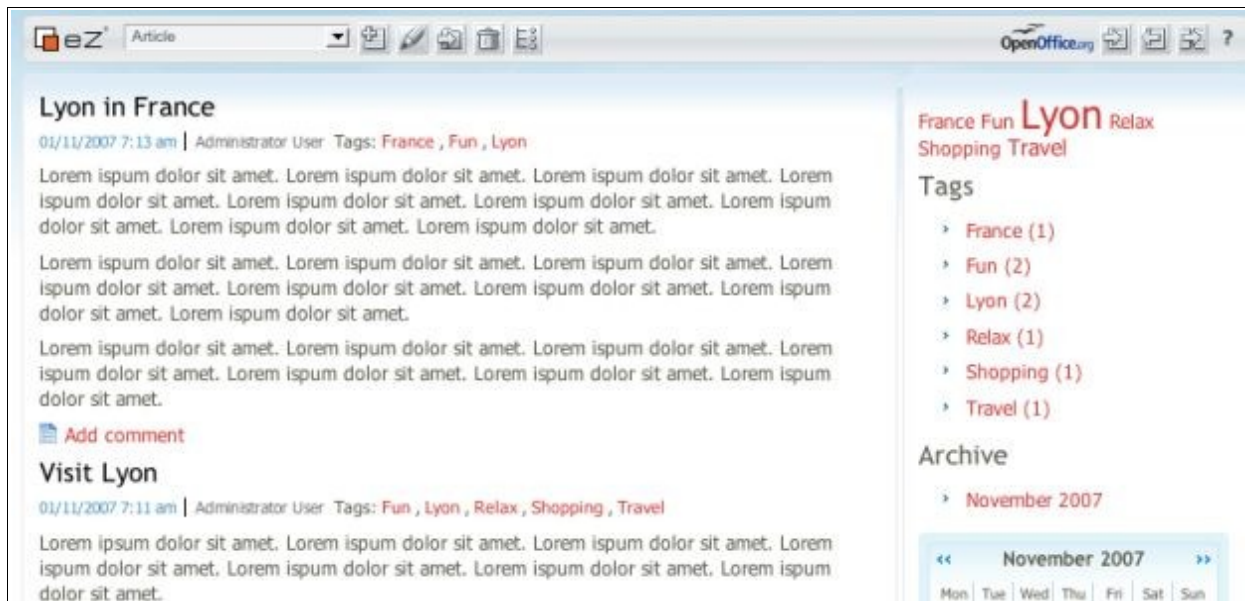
eZ Article

OpenOffice.org ?

Lyon in France

01/11/2007 7:13 am | Administrator User Tags: France , Fun , Lyon

Lorem ispum dolor sit amet. Lorem ispum dolor sit amet. Lorem ispum dolor sit amet. Lorem ispum dolor sit amet. Lorem ispum dolor sit amet. Lorem ispum dolor sit amet. Lorem ispum dolor sit amet. Lorem ispum dolor sit amet. Lorem ispum dolor sit amet.

Lorem ispum dolor sit amet. Lorem ispum dolor sit amet. Lorem ispum dolor sit amet. Lorem ispum dolor sit amet. Lorem ispum dolor sit amet. Lorem ispum dolor sit amet. Lorem ispum dolor sit amet. Lorem ispum dolor sit amet.

Lorem ispum dolor sit amet. Lorem ispum dolor sit amet. Lorem ispum dolor sit amet. Lorem ispum dolor sit amet. Lorem ispum dolor sit amet. Lorem ispum dolor sit amet. Lorem ispum dolor sit amet.

Add comment

Visit Lyon

01/11/2007 7:11 am | Administrator User Tags: Fun , Lyon , Relax , Shopping , Travel

Lorem ipsum dolor sit amet. Lorem ispum dolor sit amet. Lorem ispum dolor sit amet. Lorem ispum dolor sit amet. Lorem ispum dolor sit amet. Lorem ispum dolor sit amet. Lorem ispum dolor sit amet.

France Fun Lyon Relax Shopping Travel

Tags

France (1)
Fun (2)
Lyon (2)
Relax (1)
Shopping (1)
Travel (1)

Archive

November 2007

‹‹ November 2007 ››

| Mon | Tue | Wed | Thu | Fri | Sat | Sun |
|---|---|---|---|---|---|---|